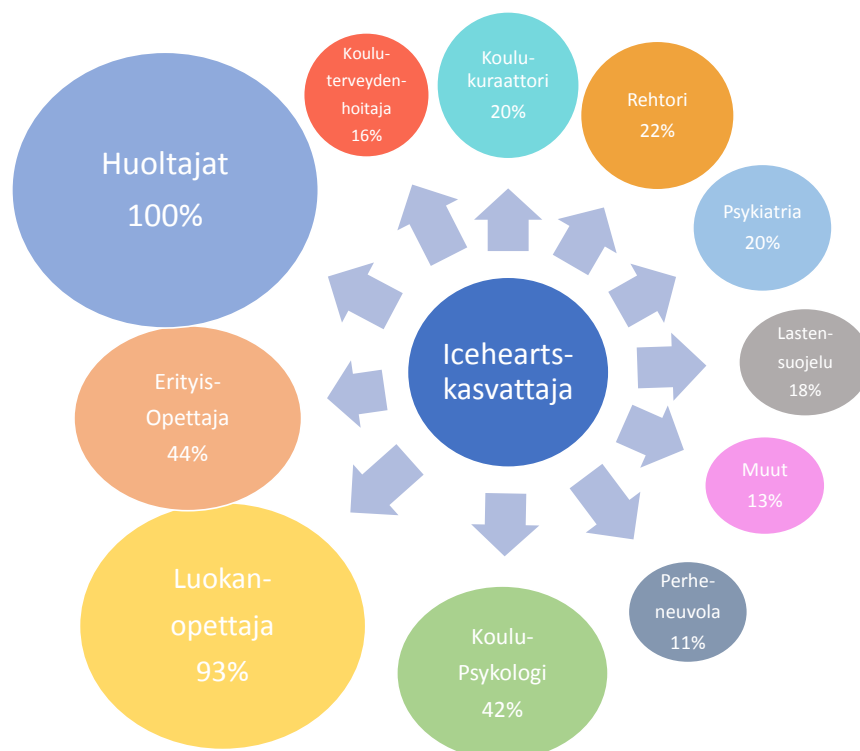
Icehearts-kasvattaja

Huoltajat
100%

Koulu-terveyden-hoitaja
16%

Koulu-kuraattori
20%

Rehtori
22%

Psykiatria
20%

Lasten-suojelu
18%

Muut
13%

Perhe-neuvola
11%

Koulu-Psykologi
42%

Luokan-opettaja
93%

Erityis-Opettaja
44%